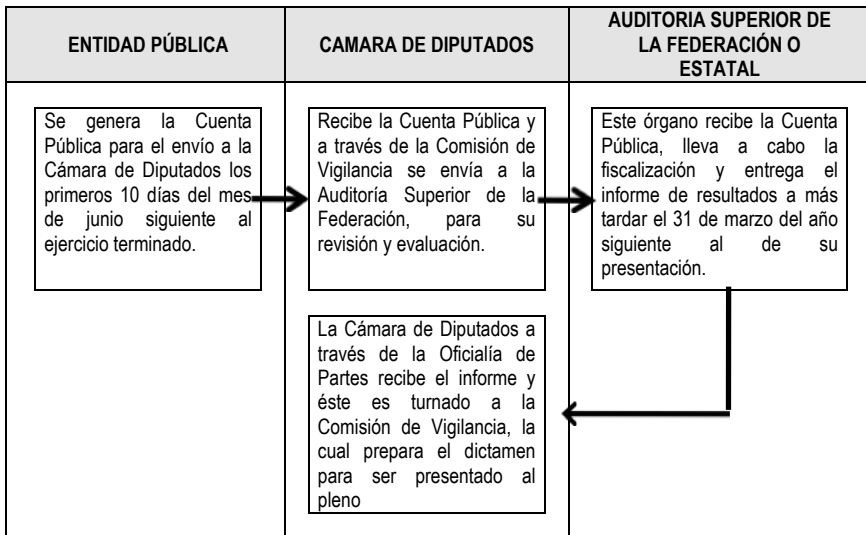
| ENTIDAD PÚBLICA | CAMARA DE DIPUTADOS | AUDITORIA SUPERIOR DE LA FEDERACIÓN O ESTATAL |
|---|---|---|
| Se genera la Cuenta Pública para el envío a la Cámara de Diputados los primeros 10 días del mes de junio siguiente al ejercicio terminado. | Recibe la Cuenta Pública y a través de la Comisión de Vigilancia se envía a la Auditoría Superior de la Federación, para su revisión y evaluación. | Este órgano recibe la Cuenta Pública, lleva a cabo la fiscalización y entrega el informe de resultados a más tardar el 31 de marzo del año siguiente al de su presentación. |
| | La Cámara de Diputados a través de la Oficialía de Partes recibe el informe y éste es turnado a la Comisión de Vigilancia, la cual prepara el dictamen para ser presentado al pleno | |